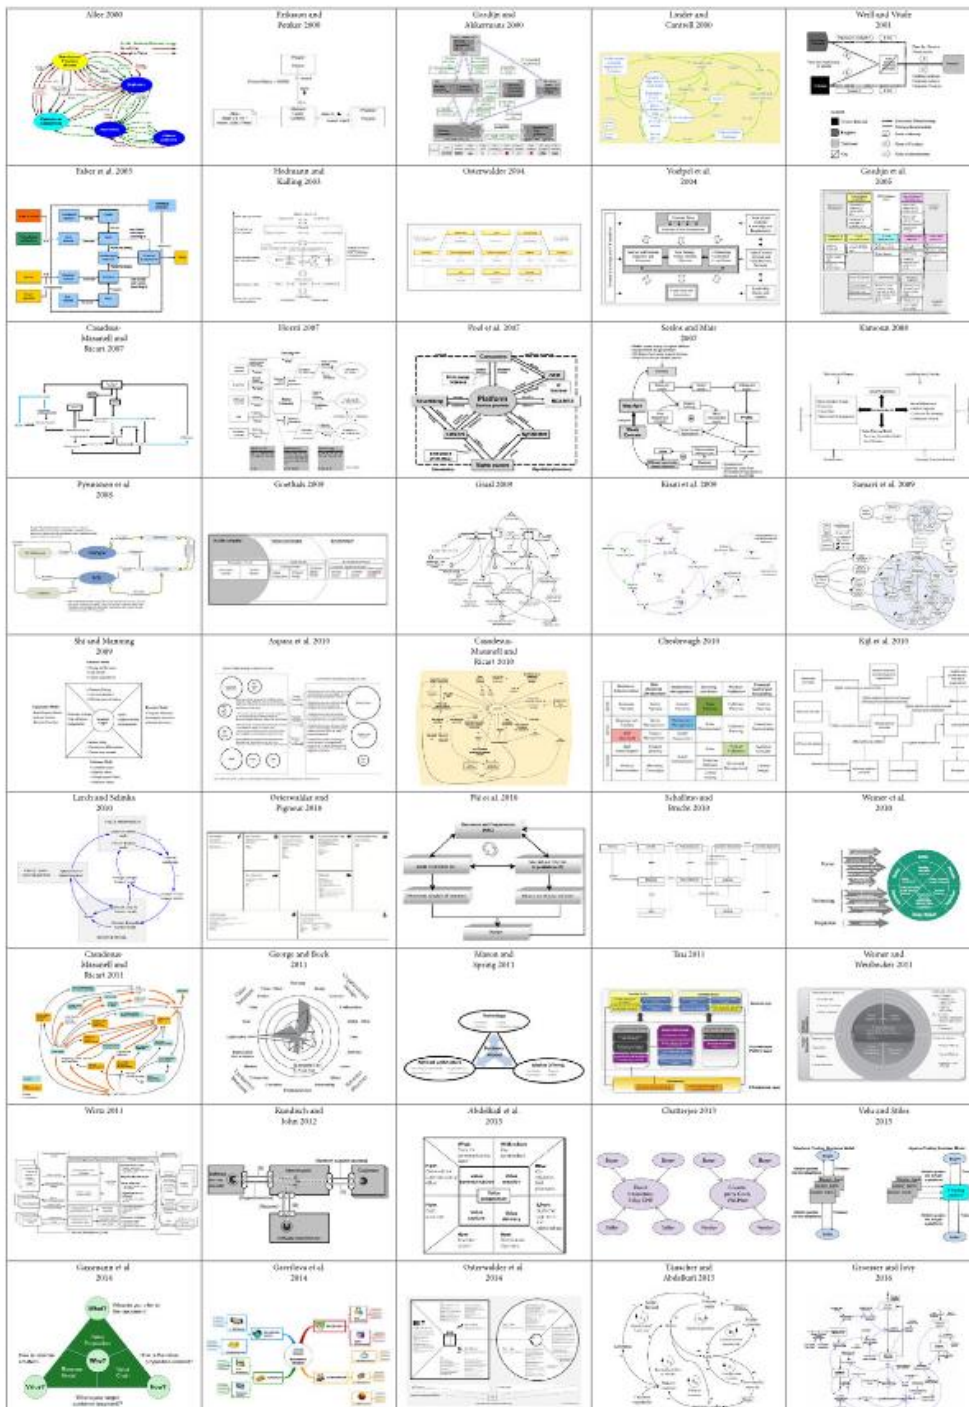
Allee 2000

Eriksson and Penker 2000

Gordijn and Akkermans 2000

Linder and Cantrell 2000

Weill and Vitale 2001

Faber et al. 2003

Hedman and Kalling 2003

Osterwalder 2004

Voelpel et al. 2004

Gordijn et al. 2005

Casadesus-Masanell and Ricart 2007

Heemi 2007

Peel et al. 2007

Seelos and Mair 2007

Kamoun 2008

Pynnönen et al. 2008

Goethals 2009

Giaal 2009

Kiani et al. 2009

Samavi et al. 2009

Shi and Manning 2009

Aspara et al. 2010

Casadesus-Masanell and Ricart 2010

Chesbrough 2010

Kijl et al. 2010

Lorch and Schmitz 2010

Osterwalder and Pigneur 2010

Pil et al. 2010

Schallmo and Brecht 2010

Weiner et al. 2010

Casadesus-Masanell and Ricart 2011

George and Bock 2011

Mason and Spring 2011

Tsai 2011

Weiner and Weisbecker 2011

Wirtz 2011

Rasmussen and John 2012

Abdelkafi et al. 2013

Chatterjee 2013

Veit and Stiles 2013

Gassmann et al. 2014

Gorelova et al. 2014

Osterwalder et al. 2014

Täuscher and Abdelkafi 2015

Groener and Levy 2016

Platform

Why?

What?

How?

Who?